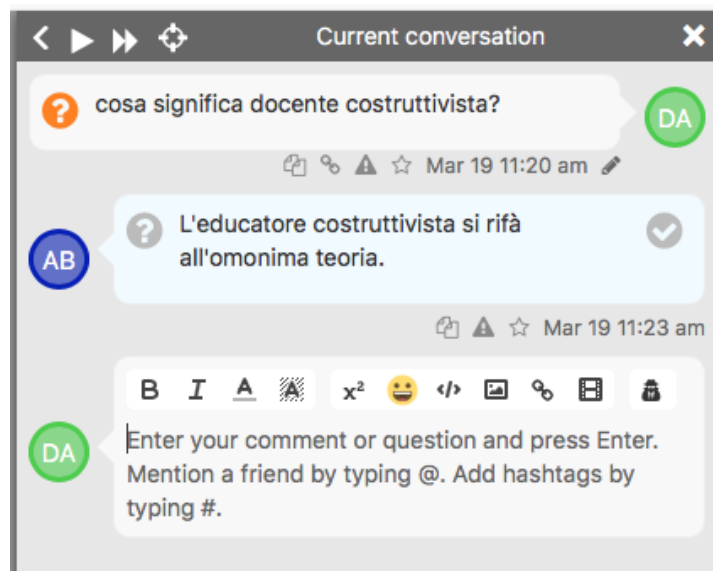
Current conversation

cosa significa docente costruttivista?

DA

Mar 19 11:20 am

AB

L'educatore costruttivista si rifà all'omonima teoria.

Mar 19 11:23 am

B I A $x^2$

DA

Enter your comment or question and press Enter. Mention a friend by typing @. Add hashtags by typing #.